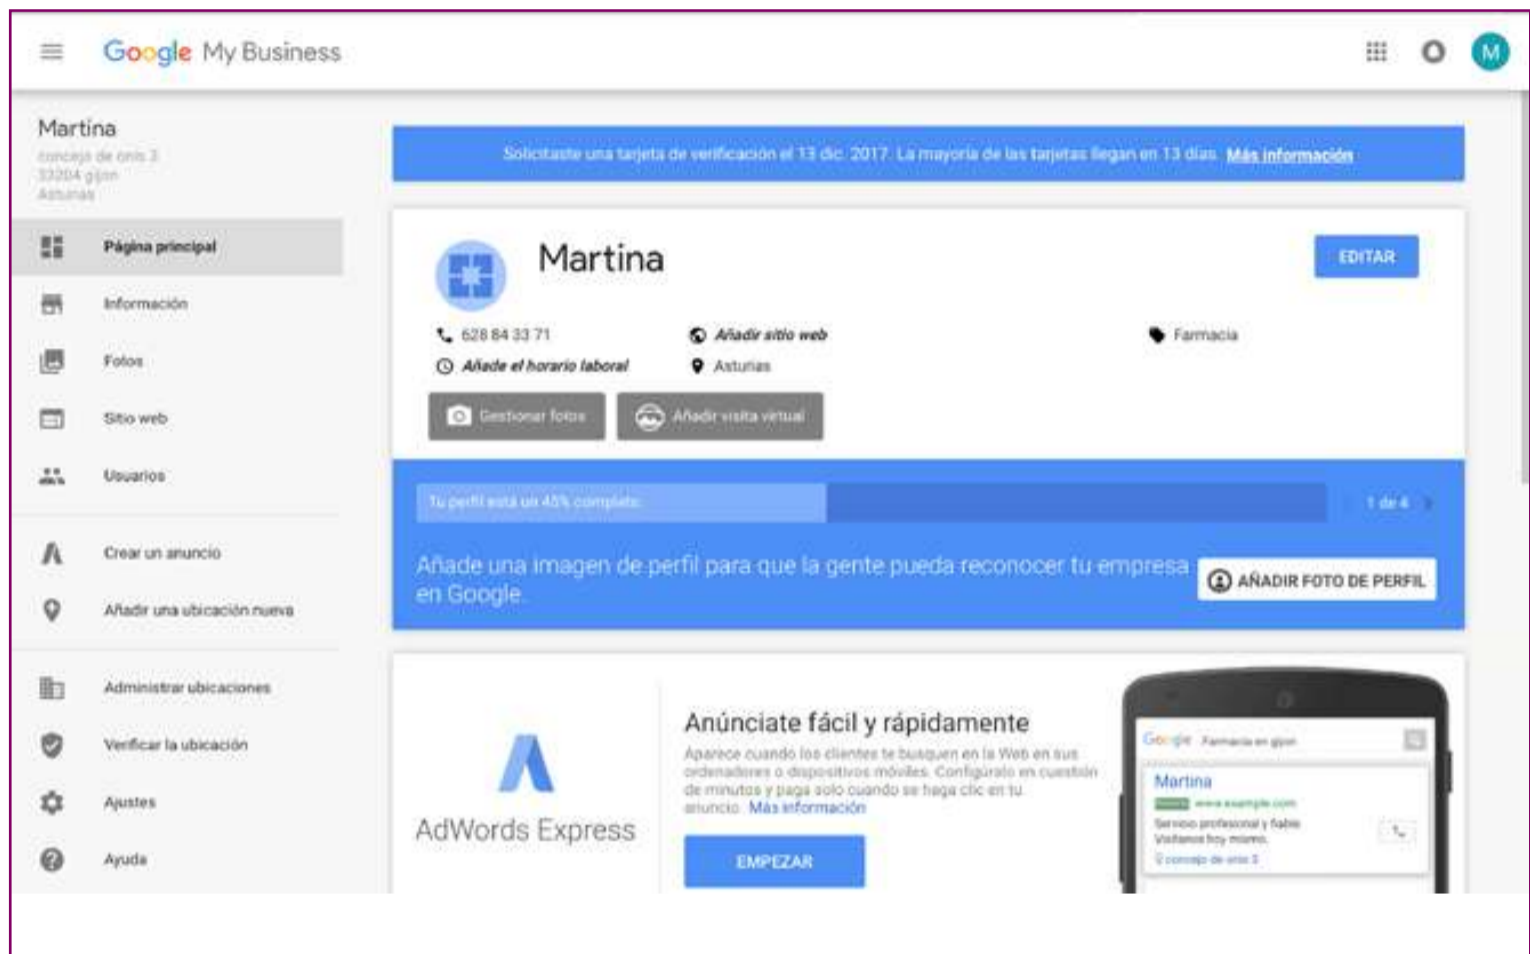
Google My Business

M

Martina
concejo de onis 3
33204 gijon
Asturias

Página principal
Información
Fotos
Sitio web
Usuarios
Crear un anuncio
Añadir una ubicación nueva
Administrar ubicaciones
Verificar la ubicación
Ajustes
Ayuda

Solicitaste una tarjeta de verificación el 13 dic. 2017. La mayoría de las tarjetas llegan en 13 días. Más información

Martina

EDITAR

628 84 33 71
Añadir sitio web
Farmacia
Añade el horario laboral
Asturias

Gestionar fotos
Añadir visita virtual

Tu perfil está un 45% completo
1 de 4

Añade una imagen de perfil para que la gente pueda reconocer tu empresa en Google.

AÑADIR FOTO DE PERFIL

AdWords Express

Anúnciate fácil y rápidamente

Aparece cuando los clientes te busquen en la Web en sus ordenadores o dispositivos móviles. Configúralo en cuestión de minutos y paga solo cuando se haga clic en tu anuncio. Más información

EMPEZAR

Google Farmacia en gijon
Martina
www.example.com
Servicio profesional y fiable. Visítanos hoy mismo.
concejo de onis 3